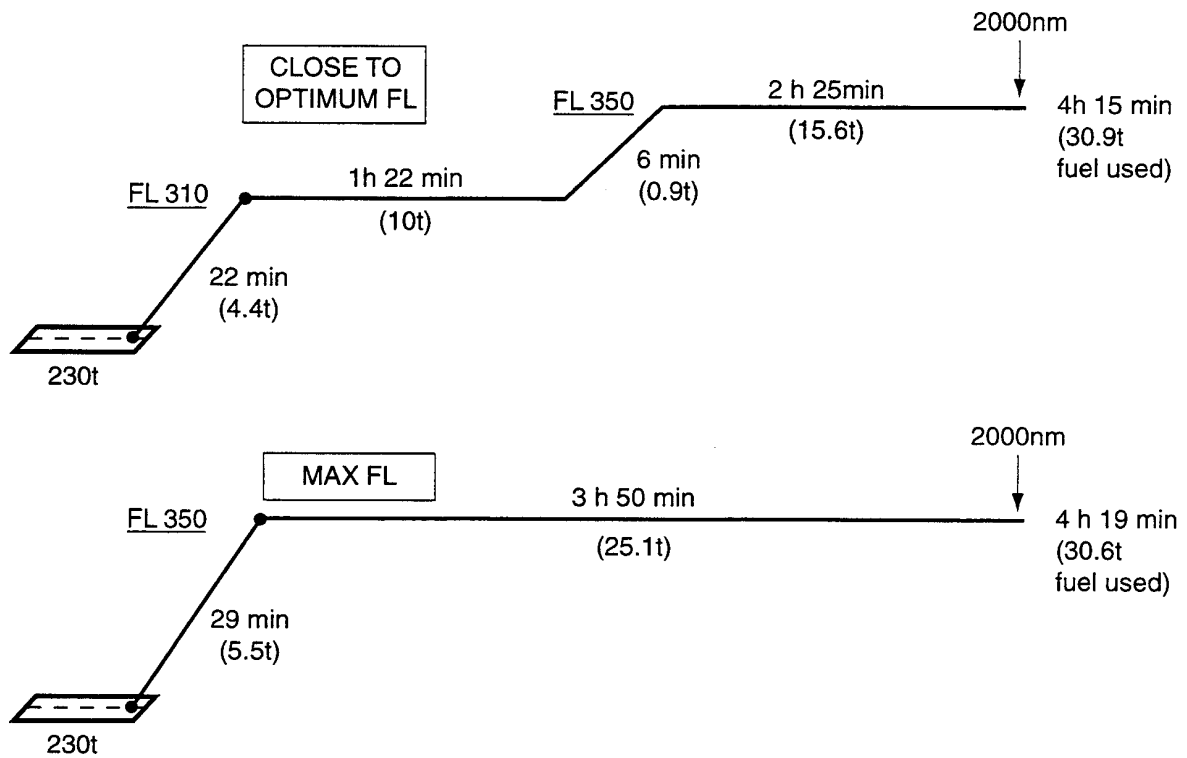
CLOSE TO OPTIMUM FL

2000nm

FL 350

2 h 25min

(15.6t)

4h 15 min (30.9t fuel used)

6 min (0.9t)

FL 310

1h 22 min

(10t)

22 min (4.4t)

230t

MAX FL

2000nm

FL 350

3 h 50 min

(25.1t)

4 h 19 min (30.6t fuel used)

29 min (5.5t)

230t